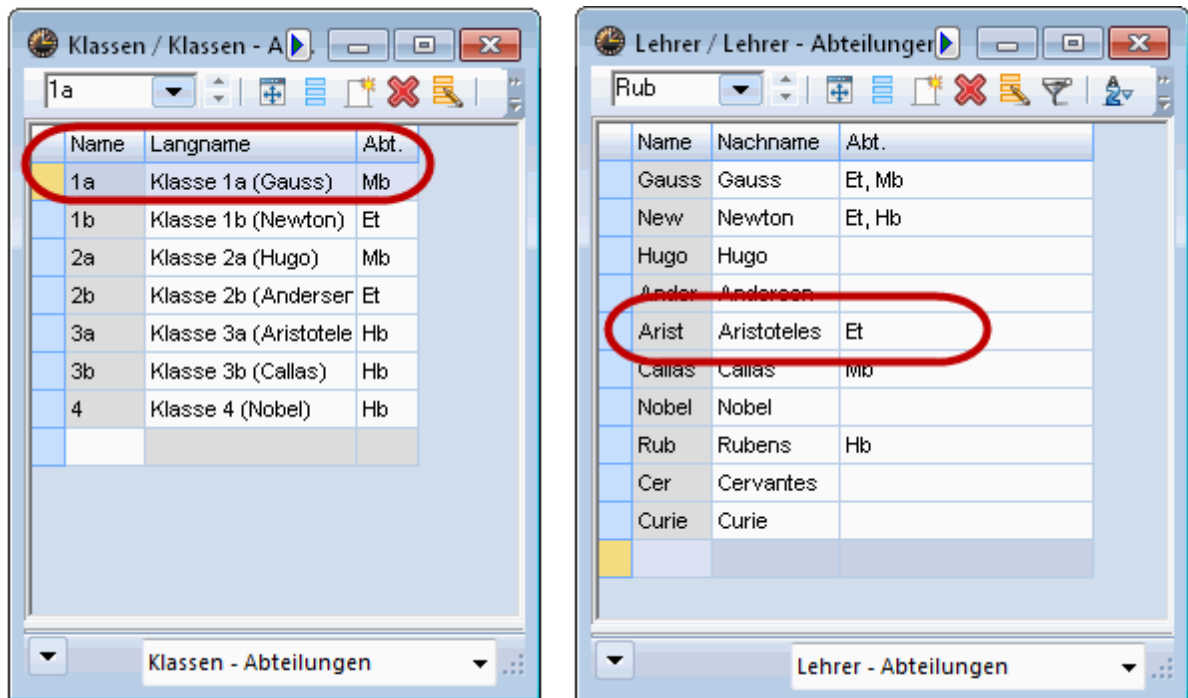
Klassen / Klassen - A

1a

| Name | Langname | Abt. |
|---|---|---|
| 1a | Klasse 1a (Gauss) | Mb |
| 1b | Klasse 1b (Newton) | Et |
| 2a | Klasse 2a (Hugo) | Mb |
| 2b | Klasse 2b (Anderser | Et |
| 3a | Klasse 3a (Aristotele | Hb |
| 3b | Klasse 3b (Callas) | Hb |
| 4 | Klasse 4 (Nobel) | Hb |

Klassen - Abteilungen

Lehrer / Lehrer - Abteilungen

Rub

| Name | Nachname | Abt. |
|---|---|---|
| Gauss | Gauss | Et, Mb |
| New | Newton | Et, Hb |
| Hugo | Hugo | |
| Ander | Andersen | |
| Arist | Aristoteles | Et |
| Callas | Callas | Mb |
| Nobel | Nobel | |
| Rub | Rubens | Hb |
| Cer | Cervantes | |
| Curie | Curie | |

Lehrer - Abteilungen